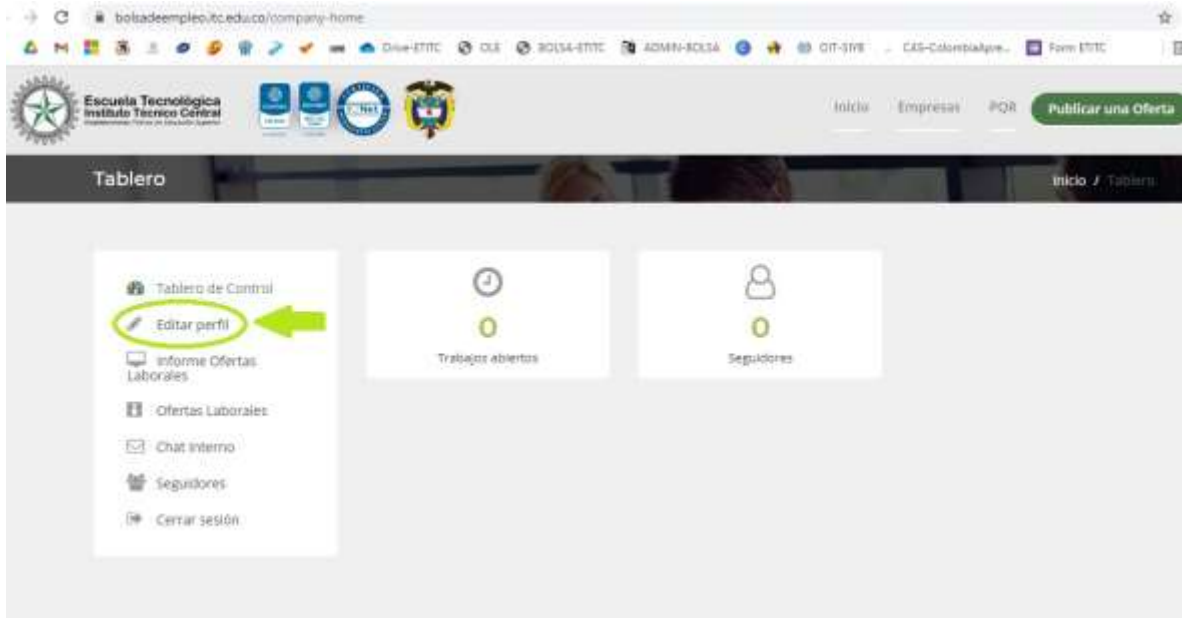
bolsadeempleo.itc.edu.co/company-home

Drive-ETITC OLE BOLSA-ETITC ADMIN-BOLSA OIT-SIVE CAS-ColombiaApre... Form ETITC

Escuela Tecnológica Instituto Técnico Central

Inicio Empresas PQR Publicar una Oferta

Tablero

Inicio / Tablero

Tablero de Control
Editar perfil
Informe Ofertas Laborales
Ofertas Laborales
Chat Interno
Seguidores
Cerrar sesión

0
Trabajos abiertos

0
Seguidores